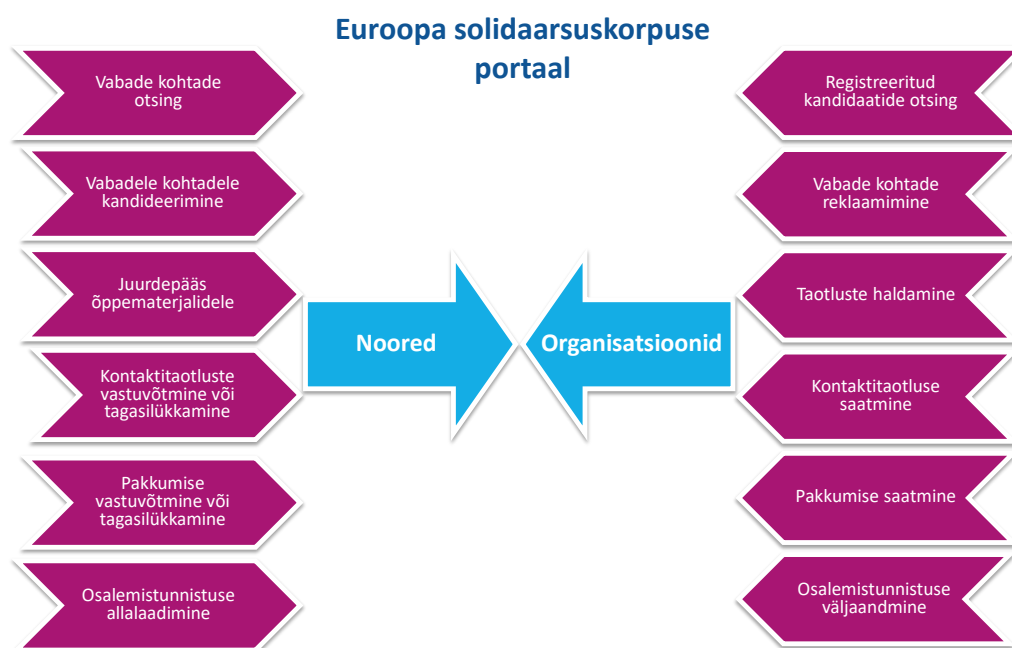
Euroopa solidaarsuskorpuse portaal

Vabade kohtade otsing

Vabadele kohtadele kandideerimine

Juurdepääs õppematerjalidele

Kontaktitaotluste vastuvõtmine või tagasilükkamine

Pakkumise vastuvõtmine või tagasilükkamine

Osalemistunnistuse allalaadimine

Noored

Organisatsioonid

Registreeritud kandidaatide otsing

Vabade kohtade reklaamimine

Taotluste haldamine

Kontaktitaotluse saatmine

Pakkumise saatmine

Osalemistunnistuse väljaandmine